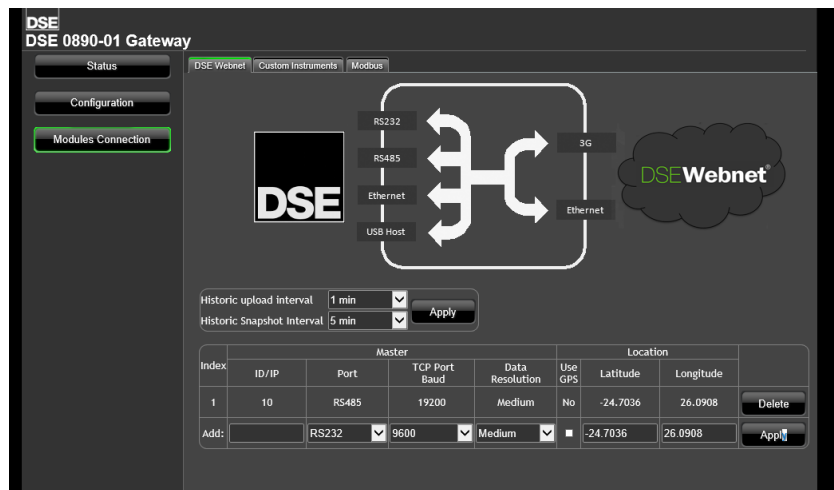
DSE
DSE 0890-01 Gateway

Status

Configuration

Modules Connection

DSE Webnet | Custom Instruments | Modbus

RS232
RS485
Ethernet
USB Host

DSE

3G
Ethernet

DSEWebnet®

Historic upload interval 1 min
Historic Snapshot Interval 5 min
Apply

| Index | Master | | | | Location | | | |
|---|---|---|---|---|---|---|---|---|
| | ID/IP | Port | TCP Port Baud | Data Resolution | Use GPS | Latitude | Longitude | |
| 1 | 10 | RS485 | 19200 | Medium | No | -24.7036 | 26.0908 | Delete |
| Add: | | RS232 | 9600 | Medium | | -24.7036 | 26.0908 | Apply |